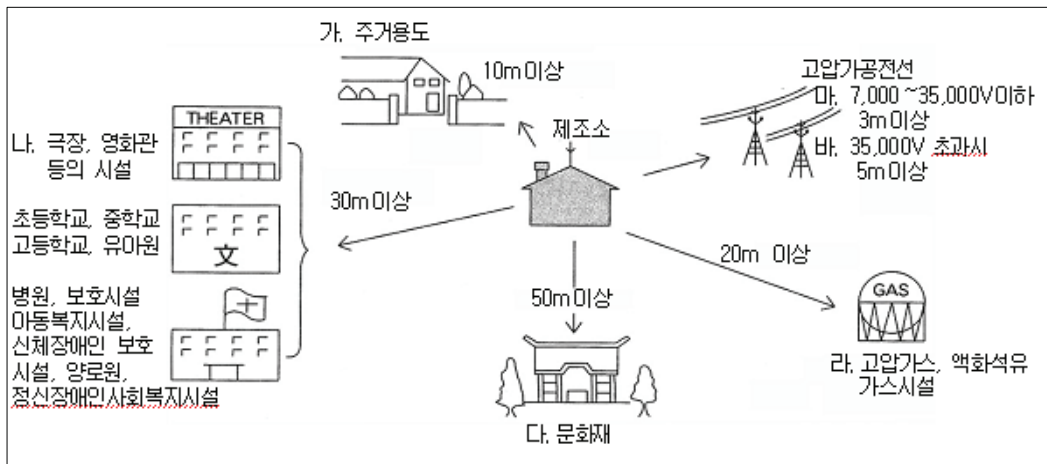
가. 주거용도

10m 이상

THEATER

나. 극장, 영화관 등의 시설

초등학교, 중학교 고등학교, 유아원

文

병원, 보호시설 아동복지시설, 신체장애인 보호시설, 양로원, 정신장애인사회복지시설

30m 이상

제조소

50m 이상

다. 문화재

고압가공전선

마. 7,000 ~35,000V이하 3m 이상

바. 35,000V 초과시 5m 이상

20m 이상

GAS

라. 고압가스, 액화석유 가스시설